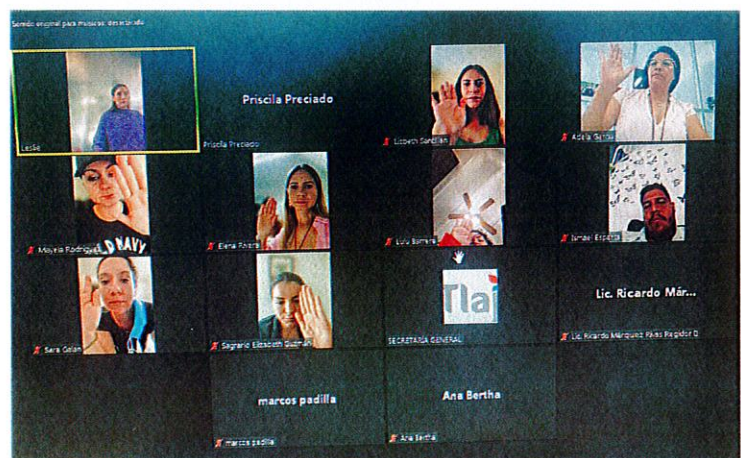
Sonido original para músicos: desactivado

Leslie

Priscila Preciado

Priscila Preciado

Lizbeth Sandoval

Adelia Gómez

Mayela Rodríguez

OLD NAVY

Elena Rivera

Lulu Romero

Ismael Esparza

Sara Galán

Sagrario Elizabeth Guzmán

Tlaj

SECRETARÍA GENERAL

Lic. Ricardo Már...

Lic. Ricardo Márquez Ríos Regidor D

marcos padilla

marcos padilla

Ana Bertha

Ana Bertha